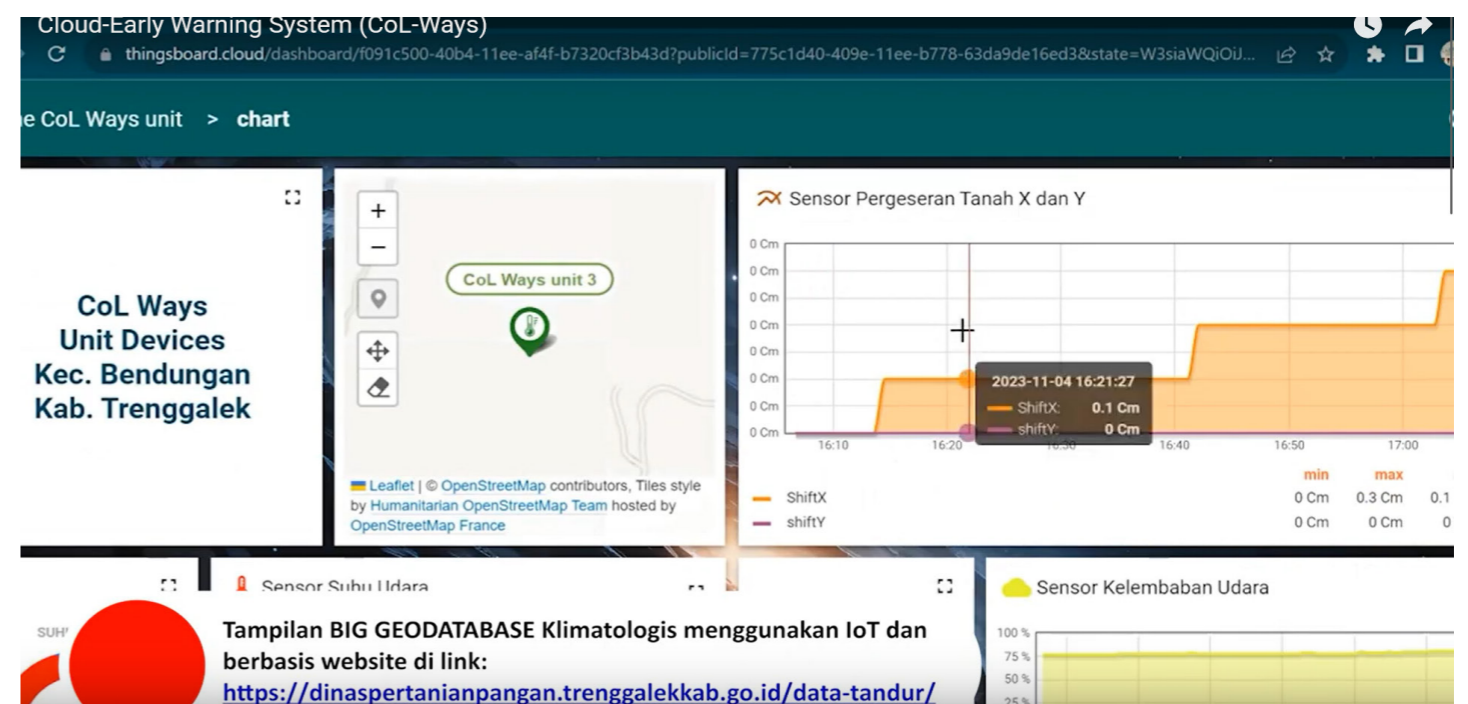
Cloud-Early Warning System (CoL-Ways)

thingsboard.cloud/dashboard/f091c500-40b4-11ee-af4f-b7320cf3b43d?publicId=775c1d40-409e-11ee-b778-63da9de16ed3&state=W3siaWQiOiJ...

e CoL Ways unit > chart

CoL Ways Unit Devices Kec. Bendungan Kab. Trenggalek

+
−

CoL Ways unit 3

Leaflet | © OpenStreetMap contributors, Tiles style by Humanitarian OpenStreetMap Team hosted by OpenStreetMap France

Sensor Pergeseran Tanah X dan Y

0 Cm
0 Cm
0 Cm
0 Cm
0 Cm
0 Cm
0 Cm
0 Cm

16:10 16:20 16:30 16:40 16:50 17:00

2023-11-04 16:21:27
ShiftX: 0.1 Cm
shiftY: 0 Cm

| | min | max | |
|---|---|---|---|
| ShiftX | 0 Cm | 0.3 Cm | 0.1 |
| shiftY | 0 Cm | 0 Cm | 0 |

Sensor Suhu Udara

SUH

Sensor Kelembaban Udara

100 %
75 %
50 %
25 %

Tampilan BIG GEODATABASE Klimatologis menggunakan IoT dan berbasis website di link:
https://dinaspertanianpangan.trenggalekkab.go.id/data-tandur/